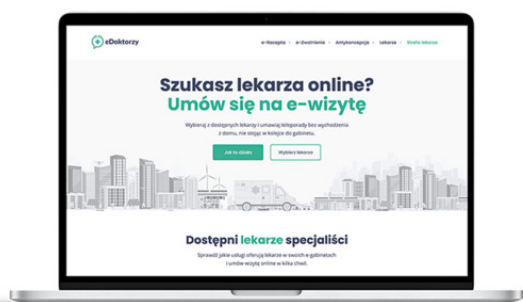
eDoktorzy

e-Recepta · e-Zwolnienie · Antykoncepcja · Lekarze · Strefa lekarza

Szukasz lekarza online?
Umów się na e-wizytę

Wybierz z dostępnych lekarzy i umawiaj teleporady bez wychodzenia z domu, nie stojąc w kolejce do gabinetu.

Jak to działa · Wybierz lekarza

Dostępni lekarze specjaliści

Sprawdź jakie usługi oferują lekarze w swoich e-gabinetach i umów wizytę online w kilka chwil.